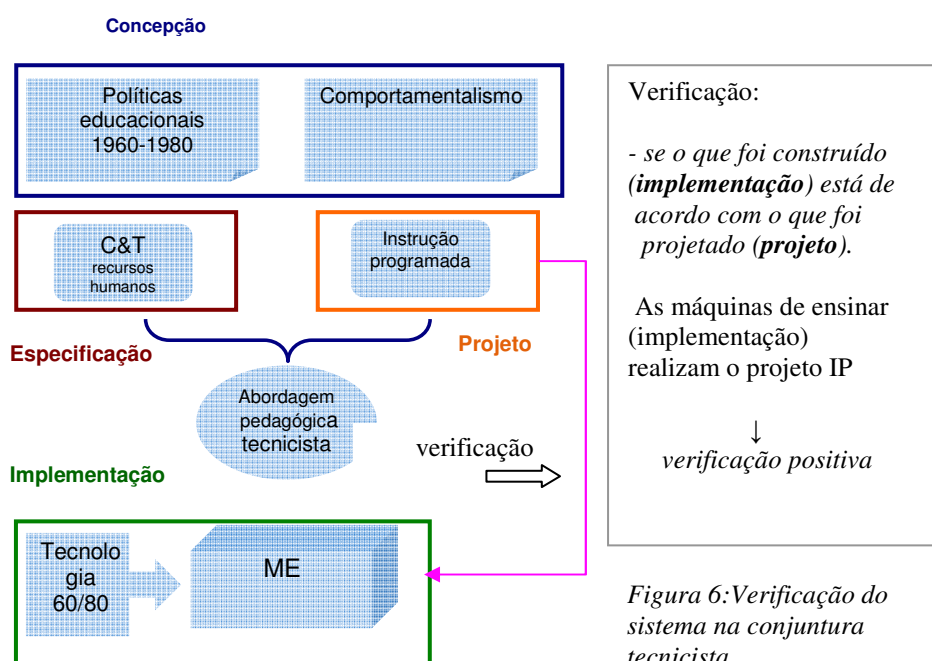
Concepção

Políticas educacionais 1960-1980

Comportamentalismo

C&T recursos humanos

Instrução programada

Especificação

Projeto

Abordagem pedagógica tecnicista

verificação

Implementação

Tecnologia 60/80

ME

Verificação:

*- se o que foi construído (**implementação**) está de acordo com o que foi projetado (**projeto**).*

As máquinas de ensinar (implementação) realizam o projeto IP

↓

*verificação positiva*

*Figura 6:Verificação do sistema na conjuntura tecnicista*